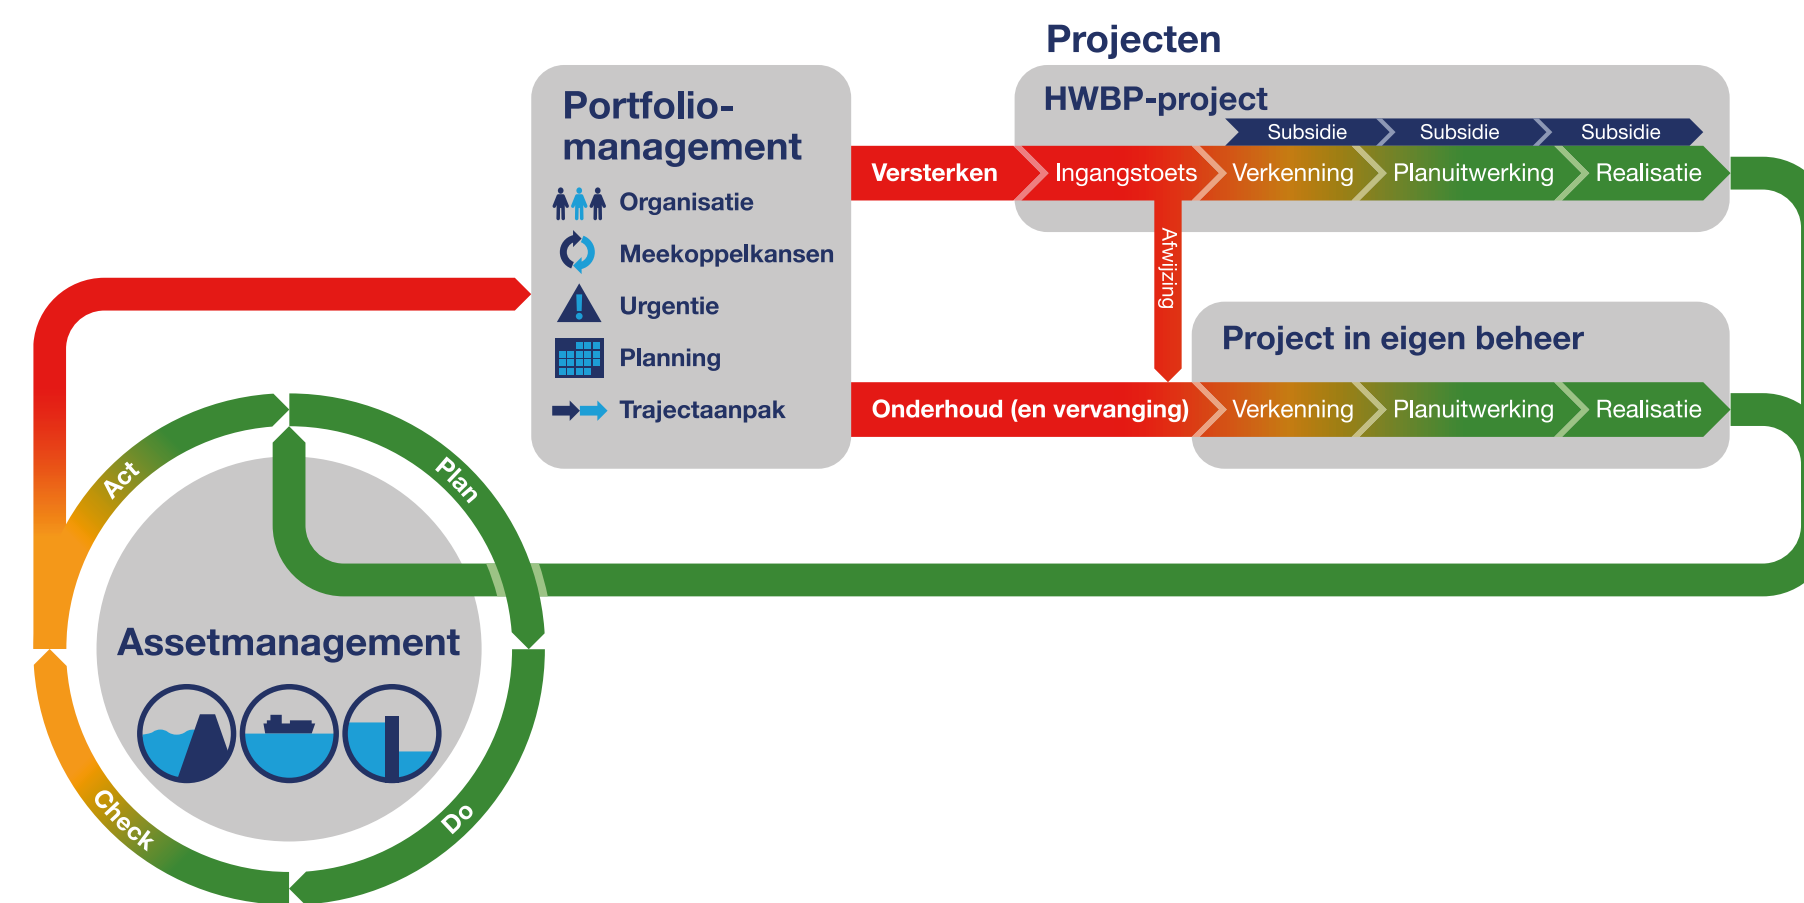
Projecten

Portfolio-management

Organisatie

Meekoppelkansen

Urgentie

Planning

Trajectaanpak

HWBP-project

Subsidie

Subsidie

Subsidie

Versterken

Ingangstoets

Verkenning

Planuitwerking

Realisatie

Afwijzing

Project in eigen beheer

Onderhoud (en vervanging)

Verkenning

Planuitwerking

Realisatie

Act

Plan

Assetmanagement

Check

Do